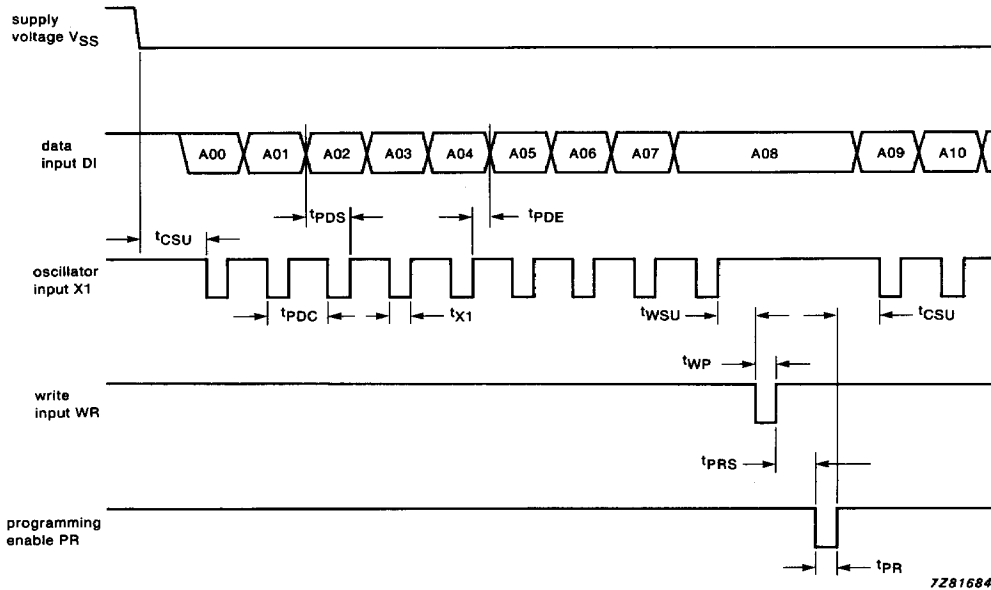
supply voltage $V_{SS}$

data input DI

A00 A01 A02 A03 A04 A05 A06 A07 A08 A09 A10

$t_{PDS}$

$t_{PDE}$

$t_{CSU}$

oscillator input X1

$t_{PDC}$

$t_{X1}$

$t_{WSU}$

$t_{CSU}$

$t_{WP}$

write input WR

$t_{PRS}$

programming enable PR

$t_{PR}$

7Z81684